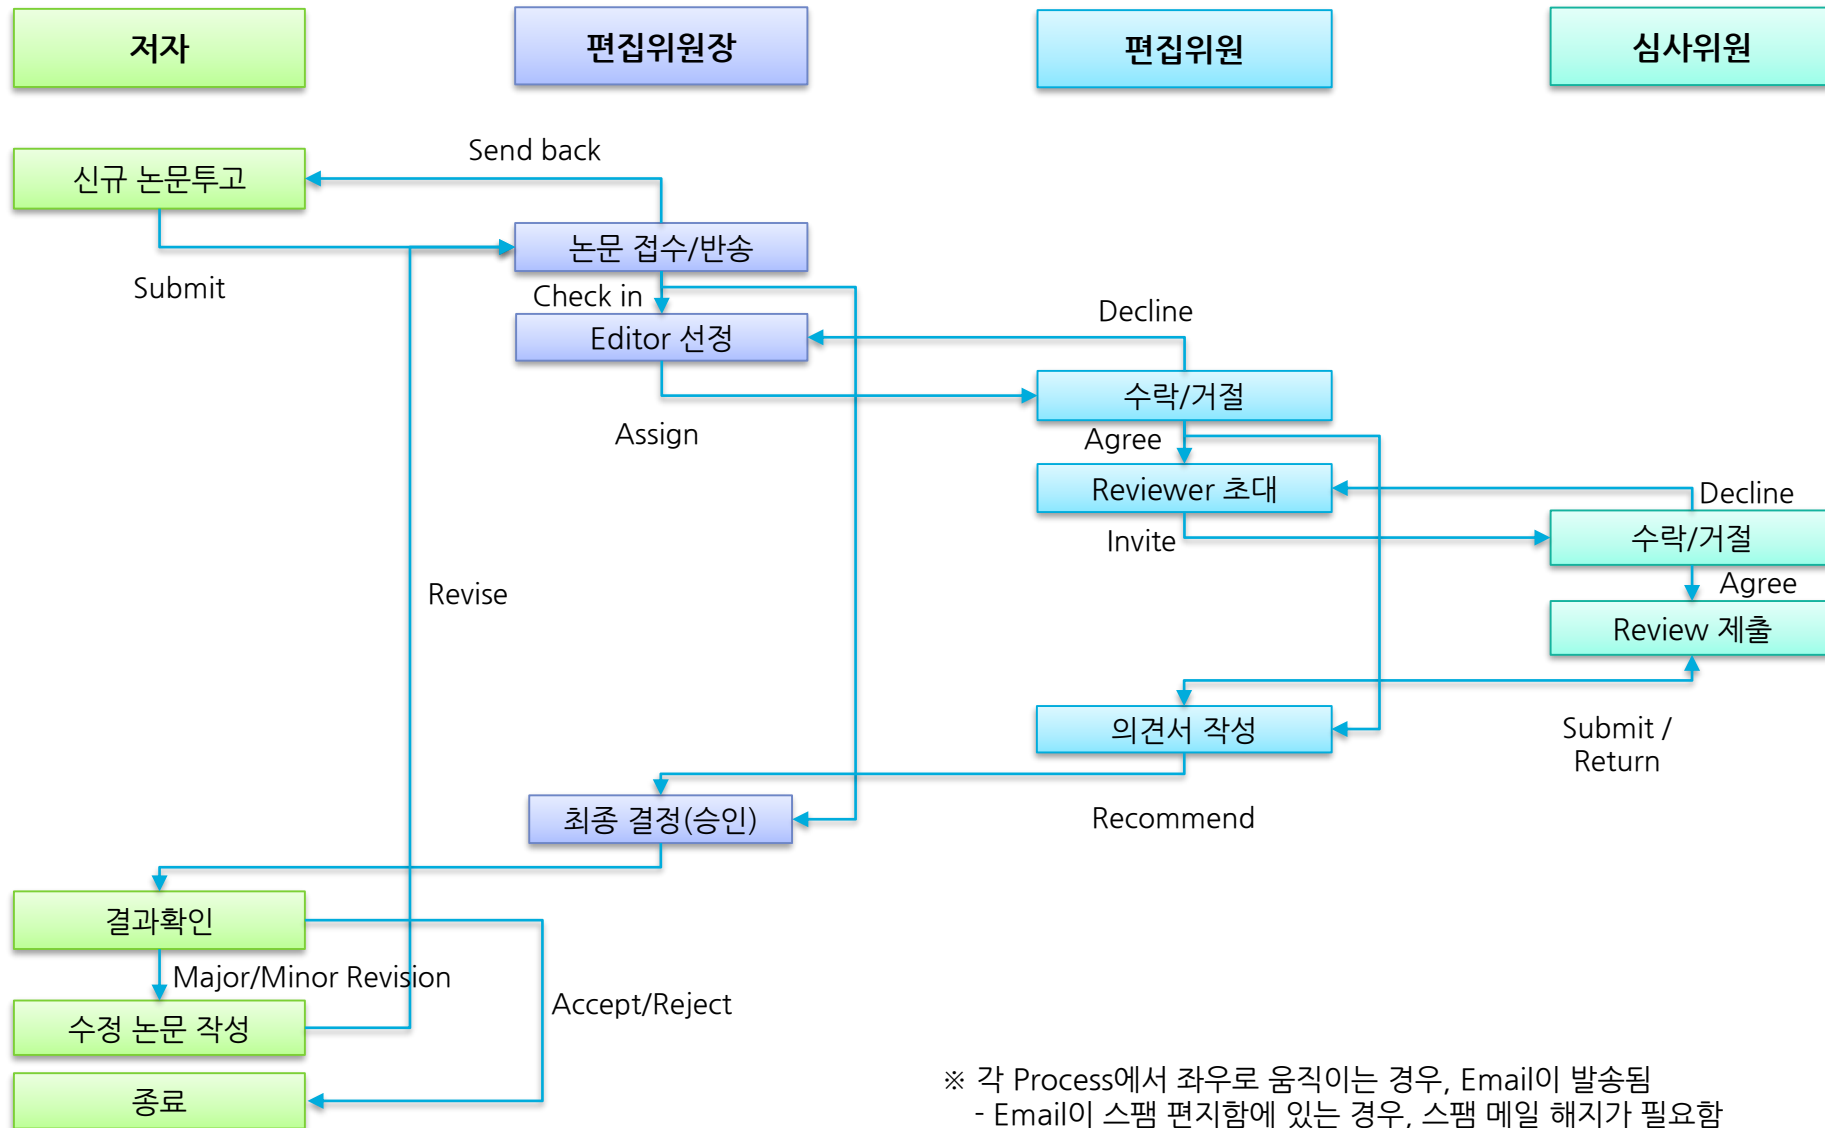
저자

편집위원장

편집위원

심사위원

Send back

신규 논문투고

논문 접수/반송

Submit

Check in

Decline

Editor 선정

수락/거절

Assign

Agree

Reviewer 초대

Decline

Invite

수락/거절

Agree

Revise

Review 제출

의견서 작성

Submit / Return

최종 결정(승인)

Recommend

결과확인

Major/Minor Revision

수정 논문 작성

Accept/Reject

종료

※ 각 Process에서 좌우로 움직이는 경우, Email이 발송됨
- Email이 스팸 편지함에 있는 경우, 스팸 메일 해지가 필요함